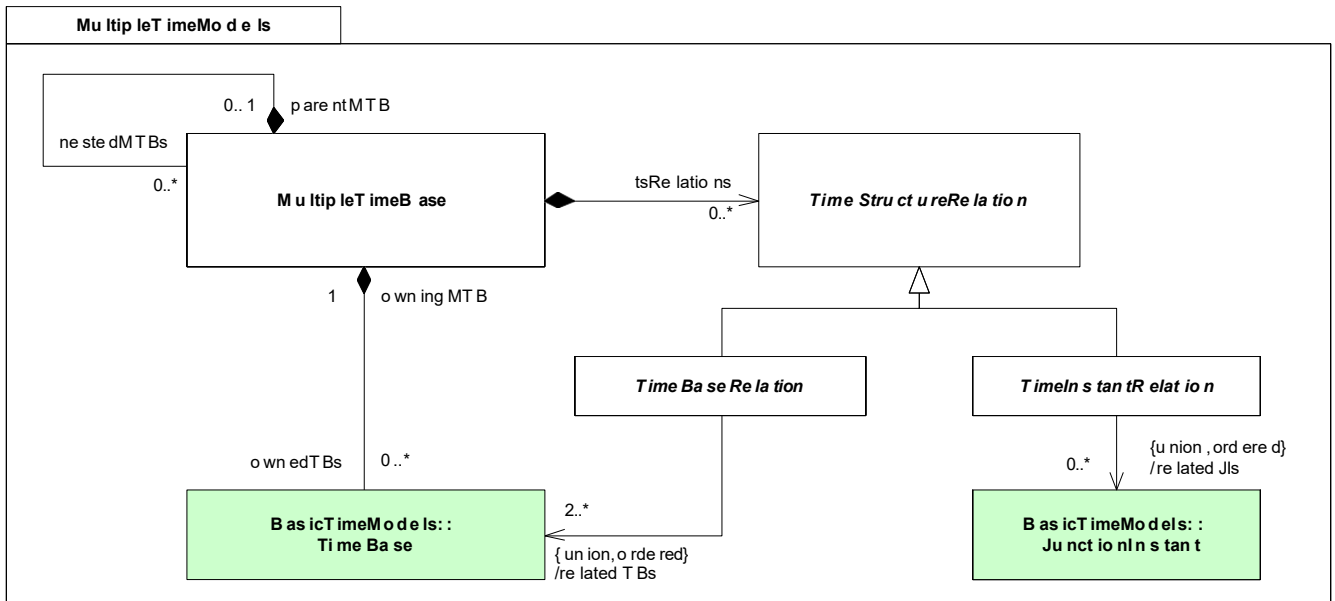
Mu ltip leT imeMo d e ls

0.. 1
p are nt M T B
ne ste dM T Bs
0..*

M u ltip leT imeB ase

tsRe latio ns
0..*

Time Stru ct ureRe la tio n

1
o wn ing MT B

Time Ba se Re la tion

TimeIn s tan tR elat io n

o wn edT Bs
0 ..*

{u nion , ord ere d}
/re lated JIs
0..*

B as icTimeMo dels: :
Ti me Ba se

2..*
{ un ion, o rde red}
/re lated T Bs

B as icTimeMo dels: :
Ju nct io nIn s tan t